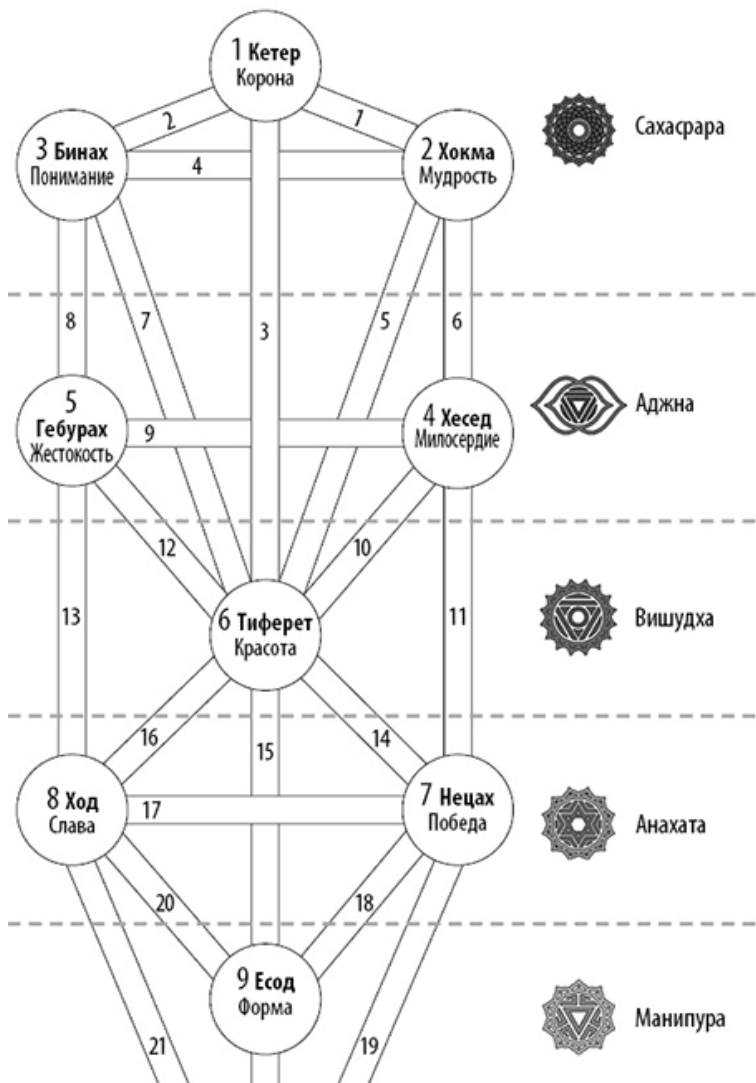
1 Кетер
Корона

2

7

3 Бинах
Понимание

4

2 Хокма
Мудрость

Сахасрара

8

7

3

5

6

5
Гебурах
Жестокость

9

4 Хесед
Милосердие

Аджна

12

10

13

6 Тиферет
Красота

11

Вишудха

16

15

14

8 Ход
Слава

17

7 Нецах
Победа

Анахата

20

18

9 Есод
Форма

Манипура

21

19